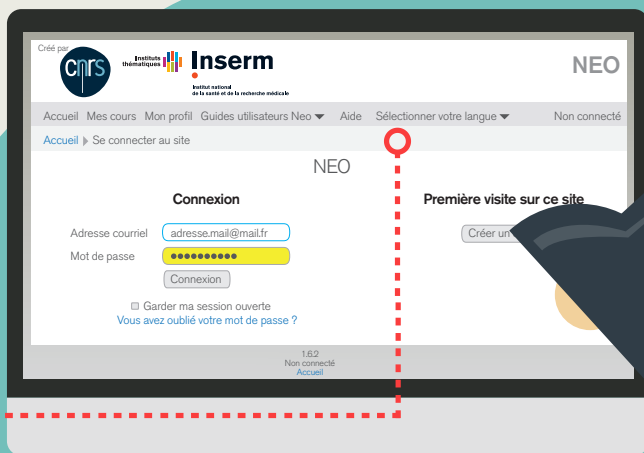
Créé par
cnrs
Instituts thématiques
Inserm
Institut national de la santé et de la recherche médicale
NEO

Accueil Mes cours Mon profil Guides utilisateurs Neo Aide Sélectionner votre langue Non connecté

Accueil Se connecter au site

NEO

Connexion

Adresse courriel adresse.mail@mail.fr
Mot de passe ●●●●●●●●●●
Connexion

Garder ma session ouverte
Vous avez oublié votre mot de passe ?

Première visite sur ce site
Créer un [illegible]

1.6.2
Non connecté
Accueil